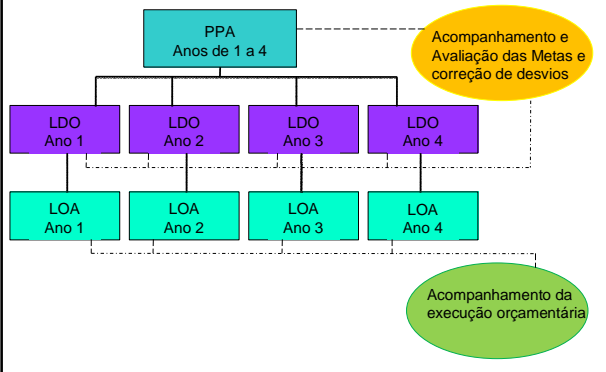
PPA
Anos de 1 a 4

Acompanhamento e Avaliação das Metas e correção de desvios

LDO
Ano 1

LDO
Ano 2

LDO
Ano 3

LDO
Ano 4

LOA
Ano 1

LOA
Ano 2

LOA
Ano 3

LOA
Ano 4

Acompanhamento da execução orçamentária